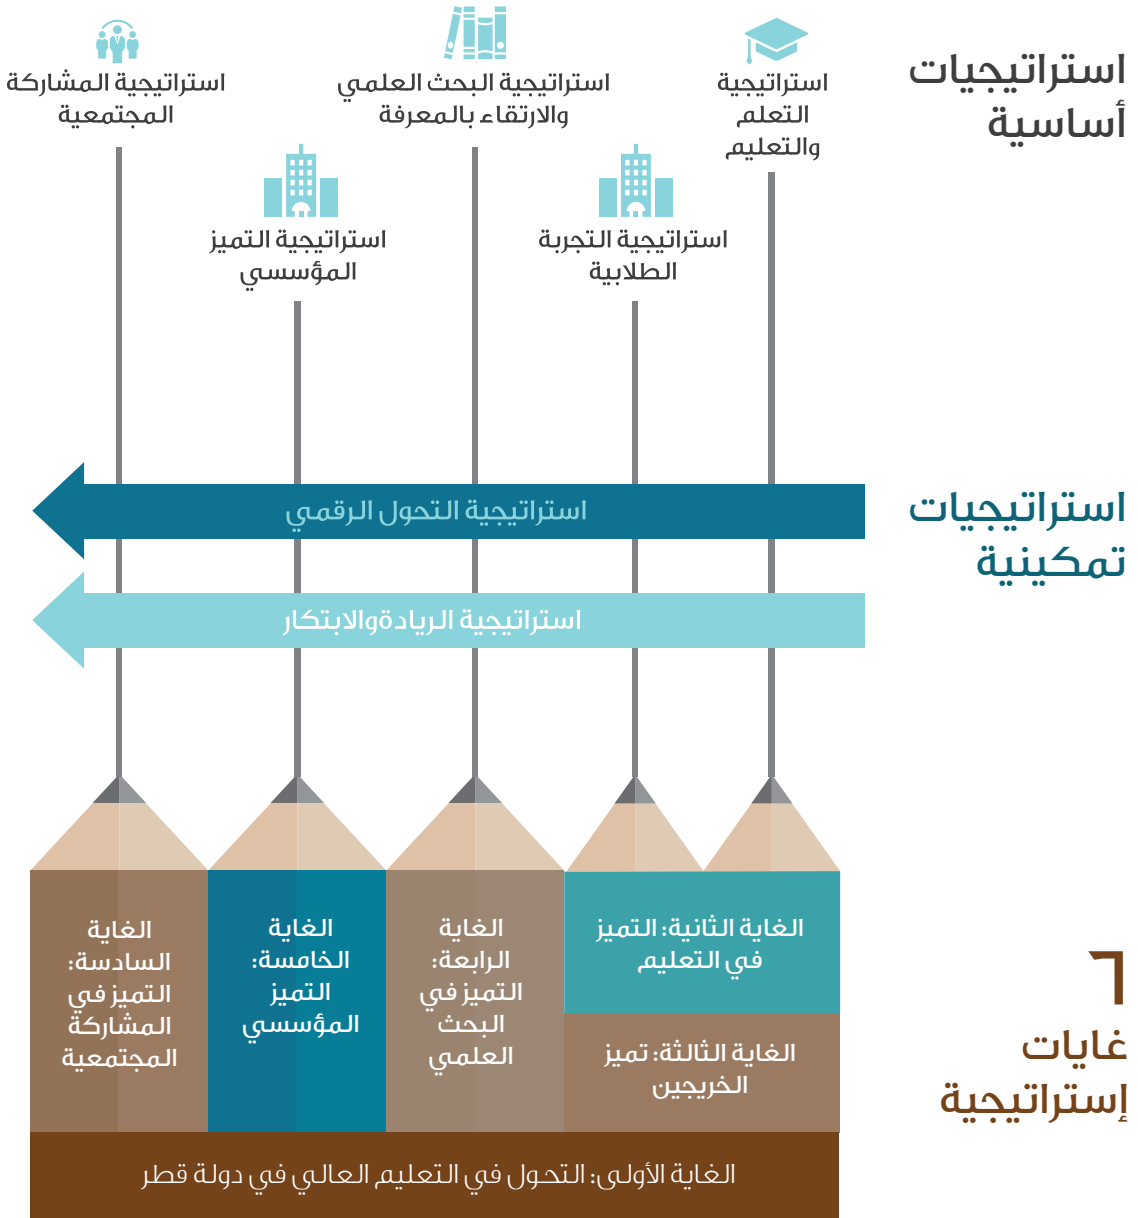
استراتيجيات أساسية

استراتيجية التعلم والتعليم

استراتيجية البحث العلمي والارتقاء بالمعرفة

استراتيجية المشاركة المجتمعية

استراتيجية التجربة الطلابية

استراتيجية التميز المؤسسي

استراتيجيات تمكينية

استراتيجية التحول الرقمي

استراتيجية الريادةوالابتكار

٦ غايات إستراتيجية

الغاية الثانية: التميز في التعليم

الغاية الثالثة: تميز الخريجين

الغاية الرابعة: التميز في البحث العلمي

الغاية الخامسة: التميز المؤسسي

الغاية السادسة: التميز في المشاركة المجتمعية

الغاية الأولى: التحول في التعليم العالي في دولة قطر